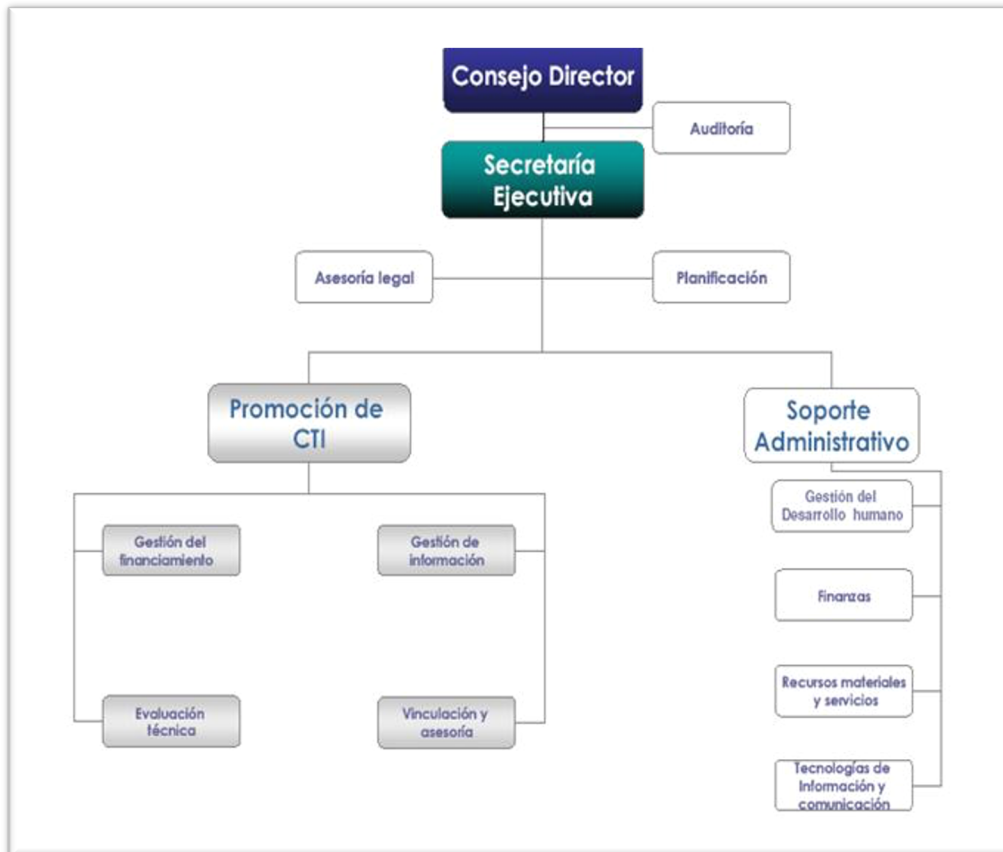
Consejo Director

Auditoría

Secretaría Ejecutiva

Asesoría legal

Planificación

Promoción de CTI

Soporte Administrativo

Gestión del financiamiento

Gestión de información

Evaluación técnica

Vinculación y asesoría

Gestión del Desarrollo humano

Finanzas

Recursos materiales y servicios

Tecnologías de Información y comunicación